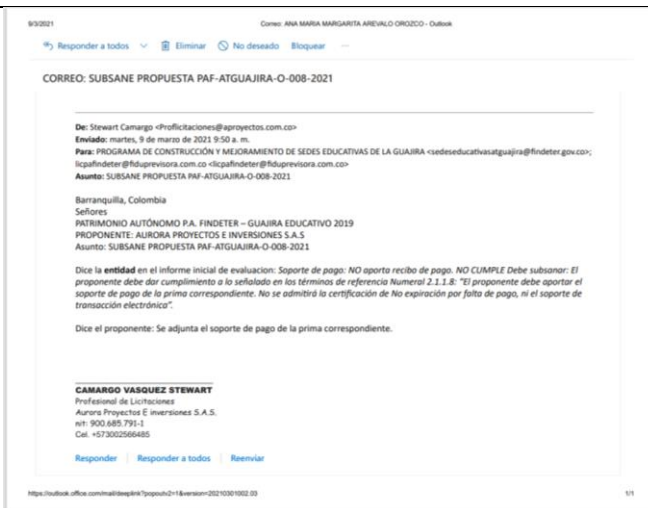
9/3/2021 Correo: ANA MARIA MARGARITA AREVALO OROZCO - Outlook

Responder a todos Eliminar No deseado Bloquear ···

CORREO: SUBSANE PROPUESTA PAF-ATGUAJIRA-O-008-2021

De: Stewart Camargo <Proflicitaciones@aproyectos.com.co>
Enviado: martes, 9 de marzo de 2021 9:50 a. m.
Para: PROGRAMA DE CONSTRUCCIÓN Y MEJORAMIENTO DE SEDES EDUCATIVAS DE LA GUAJIRA <sedeseducativasatguajira@findeter.gov.co>; licpafindeter@fiduprevisora.com.co <licpafindeter@fiduprevisora.com.co>
Asunto: SUBSANE PROPUESTA PAF-ATGUAJIRA-O-008-2021

Barranquilla, Colombia
Señores
PATRIMONIO AUTÓNOMO P.A. FINDETER – GUAJIRA EDUCATIVO 2019
PROPONENTE: AURORA PROYECTOS E INVERSIONES S.A.S
Asunto: SUBSANE PROPUESTA PAF-ATGUAJIRA-O-008-2021

Dice la entidad en el informe inicial de evaluacion: Soporte de pago: NO aporta recibo de pago. NO CUMPLE Debe subsanar: El proponente debe dar cumplimiento a lo señalado en los términos de referencia Numeral 2.1.1.8: "El proponente debe aportar el soporte de pago de la prima correspondiente. No se admitirá la certificación de No expiración por falta de pago, ni el soporte de transacción electrónica".

Dice el proponente: Se adjunta el soporte de pago de la prima correspondiente.

CAMARGO VASQUEZ STEWART
Profesional de Licitaciones
Aurora Proyectos E inversiones S.A.S.
nit: 900.685.791-1
Cel. +573002566485

Responder | Responder a todos | Reenviar

https://outlook.office.com/mail/deeplink?popoutv2=1&version=20210301002.03 1/1